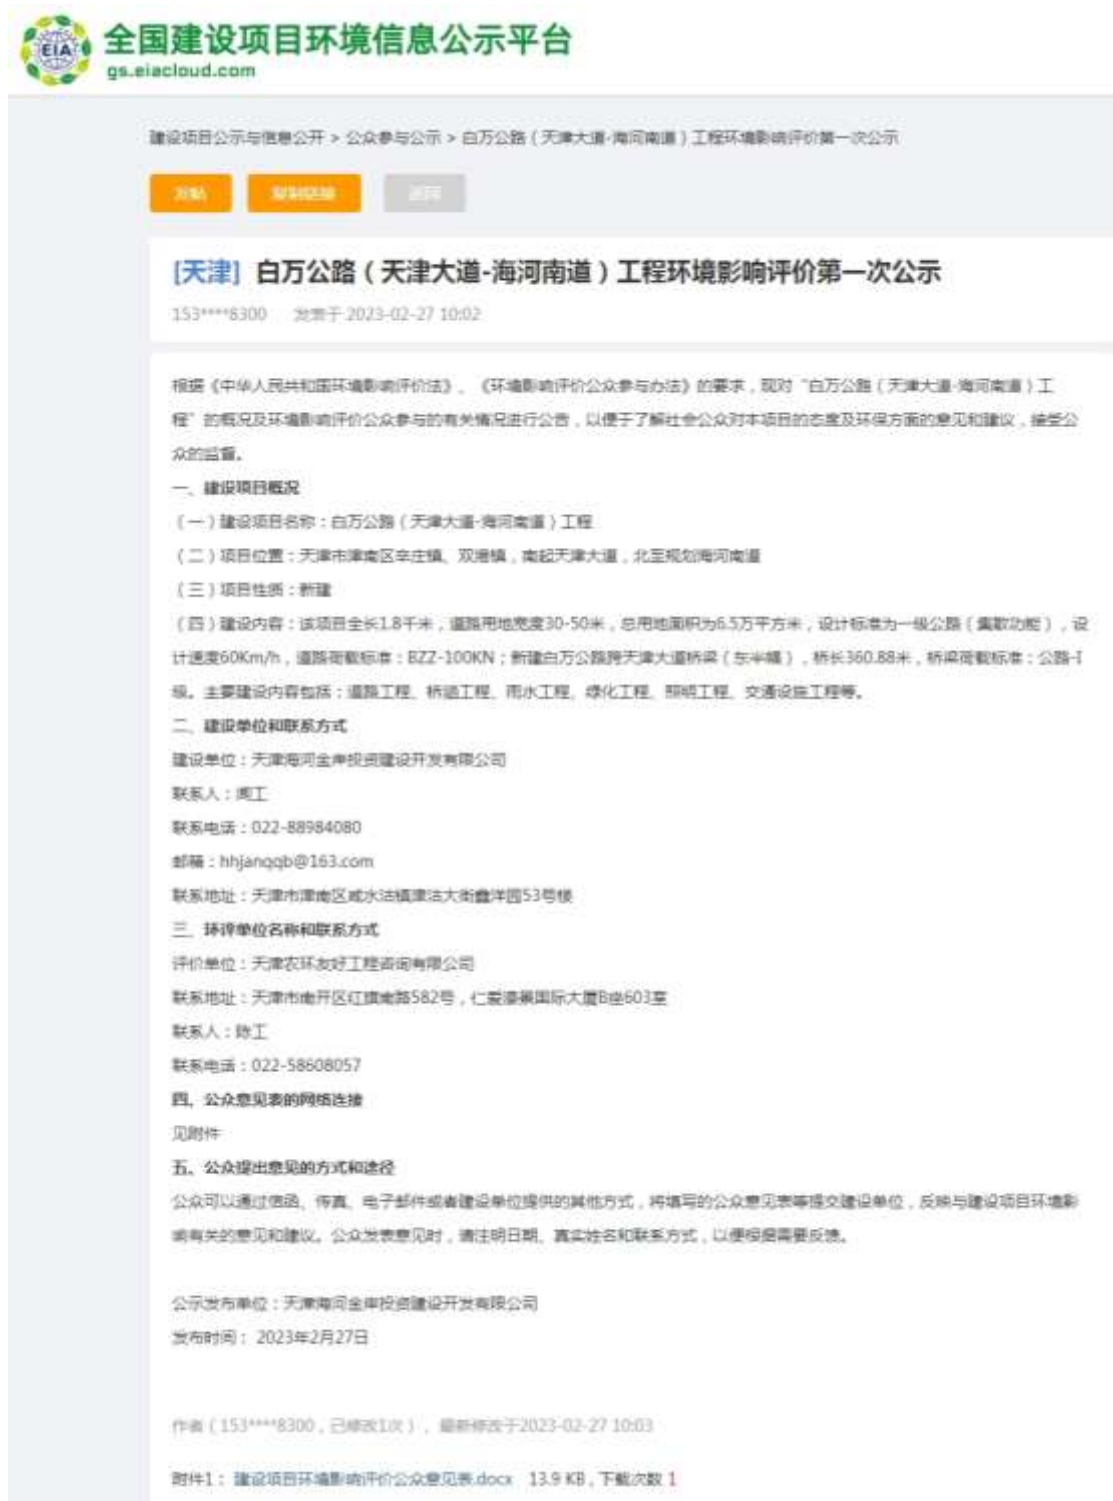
EIA 全国建设项目环境信息公示平台
gs.eiacloud.com

建设项目公示与信息公开 > 公众参与公示 > 白万公路（天津大道-海河南道）工程环境影响评价第一次公示

发帖 复制链接 返回

[天津] 白万公路（天津大道-海河南道）工程环境影响评价第一次公示

153****8300 发表于 2023-02-27 10:02

根据《中华人民共和国环境影响评价法》、《环境影响评价公众参与办法》的要求，现对“白万公路（天津大道-海河南道）工程”的概况及环境影响评价公众参与的有关情况进行公告，以便于了解社会公众对本项目的态度及环保方面的意见和建议，接受公众的监督。

一、建设项目概况

（一）建设项目名称：白万公路（天津大道-海河南道）工程

（二）项目位置：天津市津南区辛庄镇、双港镇，南起天津大道，北至规划海河南道

（三）项目性质：新建

（四）建设内容：该项目全长1.8千米，道路用地宽度30-50米，总用地面积为6.5万平方米，设计标准为一级公路（兼城市道路功能），设计速度60Km/h，道路荷载标准：BZZ-100KN；新建白万公路跨天津大道桥梁（东半幅），桥长360.88米，桥梁荷载标准：公路-I级。主要建设内容包括：道路工程、桥涵工程、雨水工程、绿化工程、照明工程、交通设施工程等。

二、建设单位和联系方式

建设单位：天津海河金岸投资建设开发有限公司

联系人：贾工

联系电话：022-88984080

邮箱：hhjanqqb@163.com

联系地址：天津市津南区咸水沽镇津沽大街鑫洋园53号楼

三、环评单位名称和联系方式

评价单位：天津农环友好工程咨询有限公司

联系地址：天津市南开区红旗南路582号，仁爱濠景国际大厦B座603室

联系人：陈工

联系电话：022-58608057

四、公众意见表的网络连接

见附件

五、公众提出意见的方式和途径

公众可以通过信函、传真、电子邮件或者建设单位提供的其他方式，将填写的公众意见表等提交建设单位，反映与建设项目环境影响有关的意见和建议。公众发表意见时，请注明日期、真实姓名和联系方式，以便根据需要反馈。

公示发布单位：天津海河金岸投资建设开发有限公司

发布时间：2023年2月27日

作者（153****8300，已修改1次），最新修改于2023-02-27 10:03

附件1：建设项目环境影响评价公众意见表.docx 13.9 KB，下载次数 1